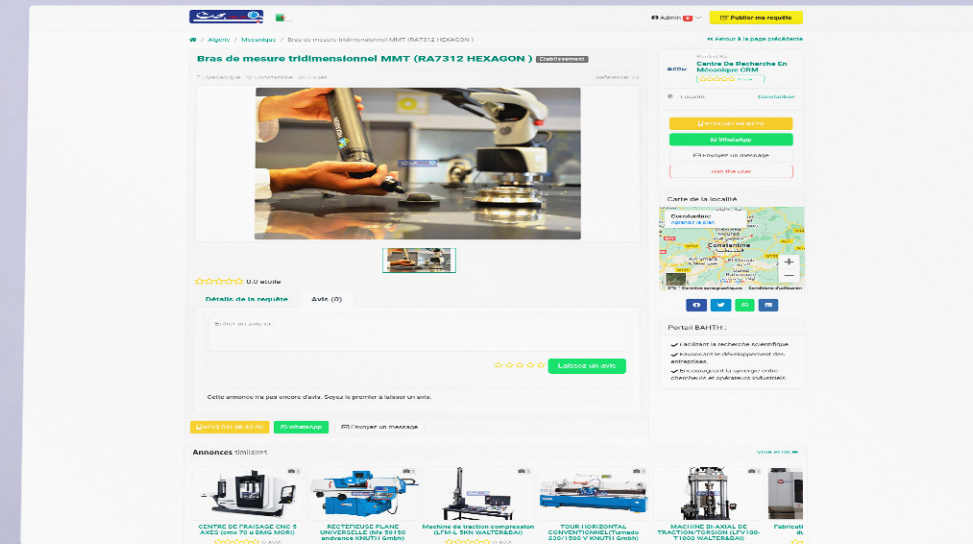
Admin Publier ma requête

Algérie / Mécanique / Bras de mesure tridimensionnel MMT (RA7312 HEXAGON ) ← Retour à la page précédente

Bras de mesure tridimensionnel MMT (RA7312 HEXAGON ) Etablissement

Mécanique Constantine Usage

Centre De Recherche En Mécanique CRM

Localité Constantine

WhatsApp

Envoyer un message

Carte de la localité

Constantine

Agrandir le plan

Constantine

0.0 étoile

Détails de la requête Avis (0)

Laissez un avis

Cette annonce n'a pas encore d'avis. Soyez le premier à laisser un avis.

WhatsApp Envoyer un message

Portail BAHTH :

Facilitant la recherche scientifique

Favorisant le développement des entreprises.

Encourageant la synergie entre chercheurs et opérateurs industriels.

Annonces similaires

CENTRE DE FRAISAGE CNC 5 AXES (cms 70 e DMG MORI)

RECTIFIEUSE PLANE UNIVERSELLE (Mfs 50150 advance KNUTH Gmbh)

Machine de traction compression (LFM-L 5KN WALTER&BAI)

TOUR HORIZONTAL CONVENTIONNEL(Turnado 230/1500 V KNUTH Gmbh)

MACHINE BI-AXIAL DE TRACTION/TORSION (LFV100-T1000 WALTER&BAI)